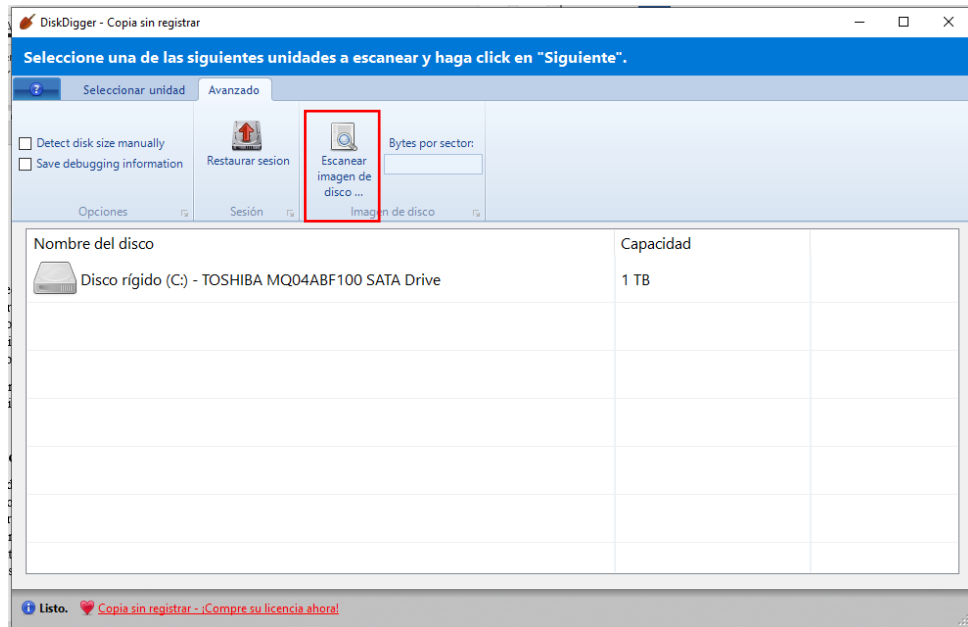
DiskDigger - Copia sin registrar

Seleccione una de las siguientes unidades a escanear y haga click en "Siguiente".

Seleccionar unidad
Avanzado

Detect disk size manually
Save debugging information
Opciones

Restaurar sesion
Sesión

Escanear imagen de disco ...
Bytes por sector:
Imagen de disco

| Nombre del disco | Capacidad | |
|---|---|---|
| Disco rígido (C:) - TOSHIBA MQ04ABF100 SATA Drive | 1 TB | |

Listo.
Copia sin registrar - ¡Compre su licencia ahora!